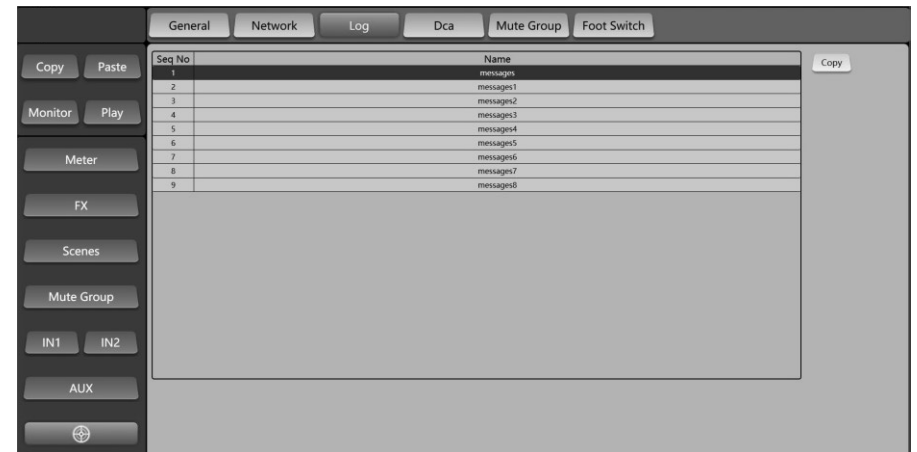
General Network Log Dca Mute Group Foot Switch

Copy Paste

Monitor Play

Meter

FX

Scenes

Mute Group

IN1 IN2

AUX

| Seq No | Name |
|---|---|
| 1 | messages |
| 2 | messages1 |
| 3 | messages2 |
| 4 | messages3 |
| 5 | messages4 |
| 6 | messages5 |
| 7 | messages6 |
| 8 | messages7 |
| 9 | messages8 |

Copy